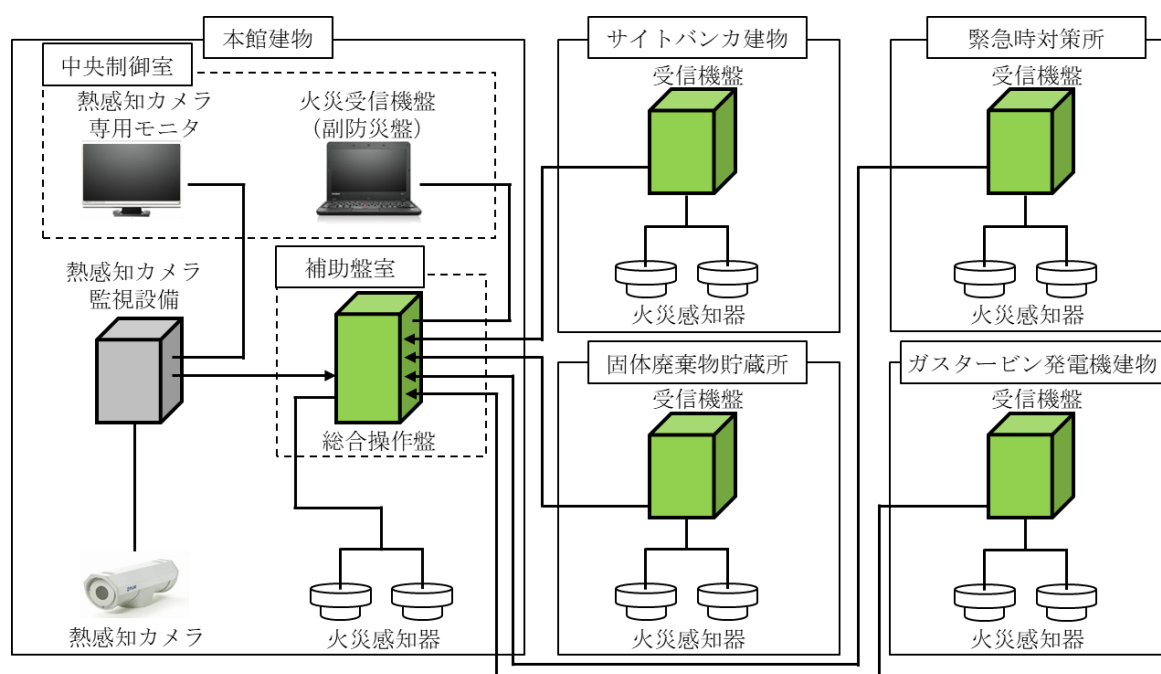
本館建物

中央制御室

熱感知カメラ専用モニタ

火災受信機盤（副防災盤）

熱感知カメラ監視設備

補助盤室

総合操作盤

火災感知器

熱感知カメラ

サイトバンカ建物

受信機盤

火災感知器

固体廃棄物貯蔵所

受信機盤

火災感知器

緊急時対策所

受信機盤

火災感知器

ガスタービン発電機建物

受信機盤

火災感知器